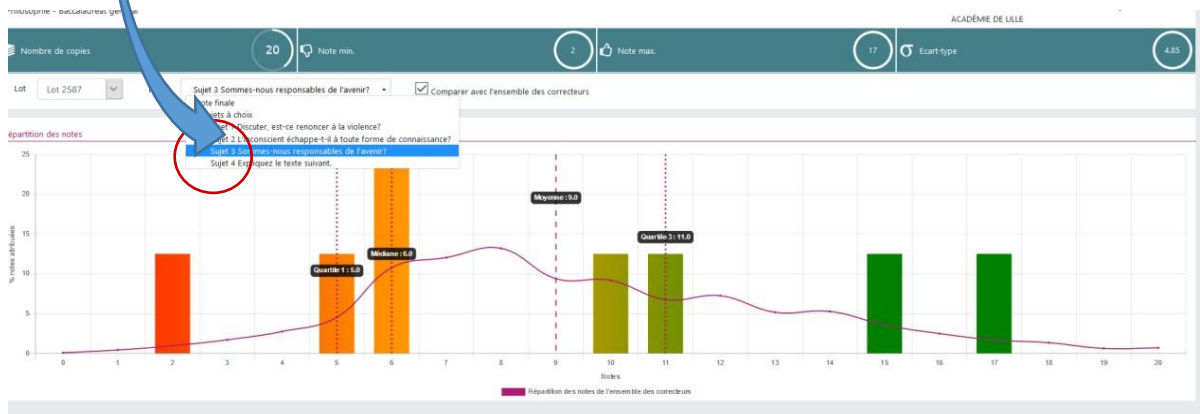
-hilosophie - Baccalauréat ge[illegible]

ACADÉMIE DE LILLE

Nombre de copies 20
Note min. 2
Note max. 17
Ecart-type 4.85

Lot Lot 2587

Sujet 3 Sommes-nous responsables de l'avenir?

Comparer avec l'ensemble des correcteurs

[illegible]ote finale
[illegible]ets à choix
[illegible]jet 1 Discuter, est-ce renoncer à la violence?
Sujet 2 L'inconscient échappe-t-il à toute forme de connaissance?
Sujet 3 Sommes-nous responsables de l'avenir?
Sujet 4 Expliquez le texte suivant.

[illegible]épartition des notes

25
20
15
10
5
0

% notes attribuées

Moyenne : 9.0
Quartile 3 : 11.0
Médiane : 6.0
Quartile 1 : 5.0

0 1 2 3 4 5 6 7 8 9 10 11 12 13 14 15 16 17 18 19 20

Notes

Répartition des notes de l'ensemble des correcteurs